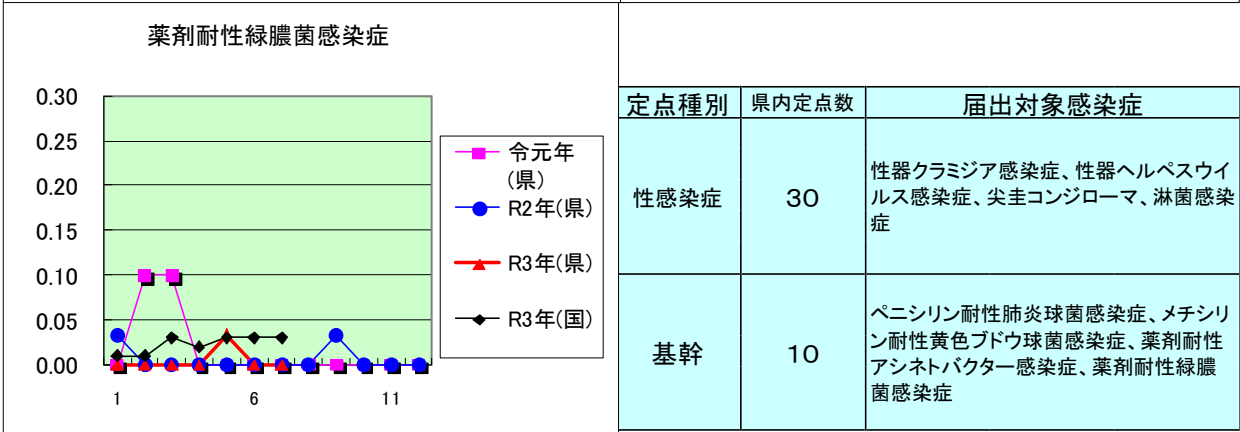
薬剤耐性緑膿菌感染症

0.30
0.25
0.20
0.15
0.10
0.05
0.00

1
6
11

令元年(県)
R2年(県)
R3年(県)
R3年(国)

| 定点種別 | 県内定点数 | 届出対象感染症 |
|---|---|---|
| 性感染症 | 30 | 性器クラミジア感染症、性器ヘルペスウイルス感染症、尖圭コンジローマ、淋菌感染症 |
| 基幹 | 10 | ペニシリン耐性肺炎球菌感染症、メチシリン耐性黄色ブドウ球菌感染症、薬剤耐性アシネトバクター感染症、薬剤耐性緑膿菌感染症 |